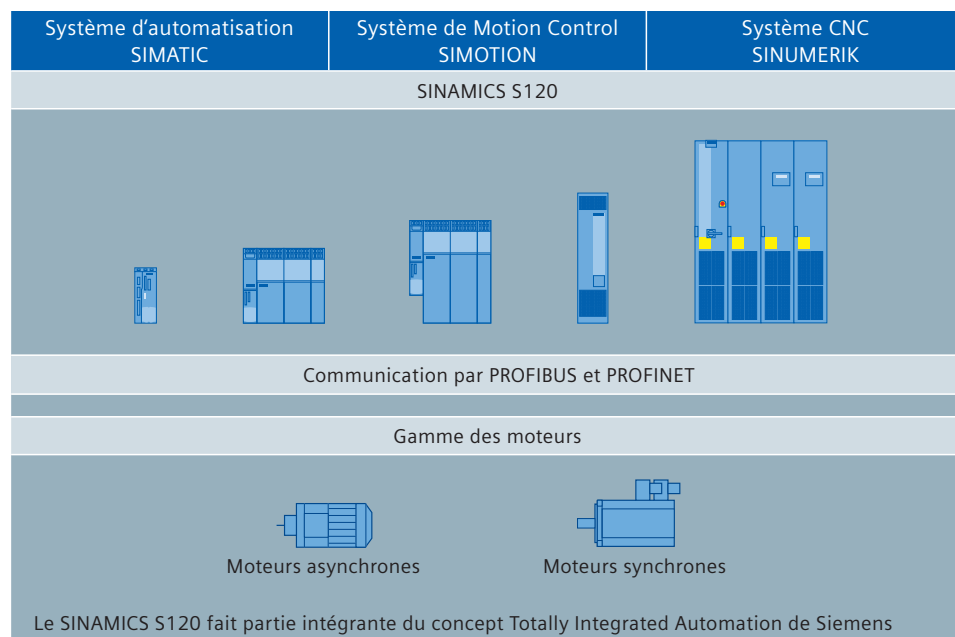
| Système d’automatisation SIMATIC | Système de Motion Control SIMOTION | Système CNC SINUMERIK |
|---|---|---|

SINAMICS S120

Communication par PROFIBUS et PROFINET

Gamme des moteurs

Moteurs asynchrones

Moteurs synchrones

Le SINAMICS S120 fait partie intégrante du concept Totally Integrated Automation de Siemens